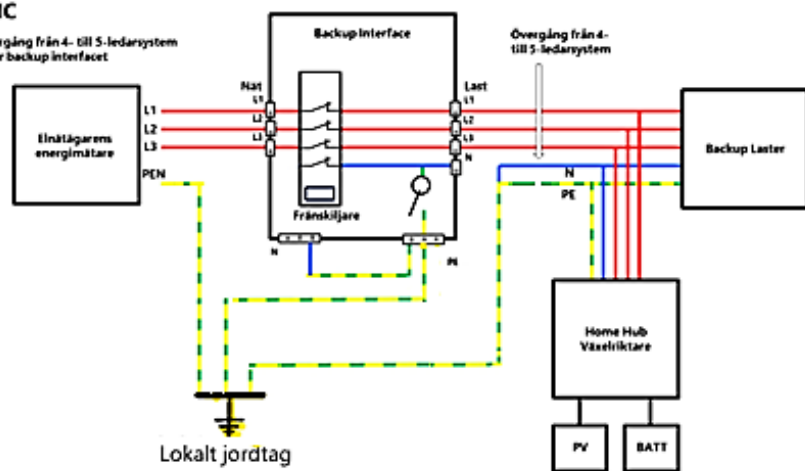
IC

rgång från 4- till 5-ledarsystem r backup interfacet

Elnätägarens energimätare

L1
L2
L3
PEN

Backup Interface

Nät
L1
L2
L3

Frånskiljare

N
PE

Last
L1
L2
L3
N

Övergång från 4- till 5-ledarsystem

N
PE

Backup Laster

Home Hub Växelriktare

PV
BATT

Lokalt jordtag